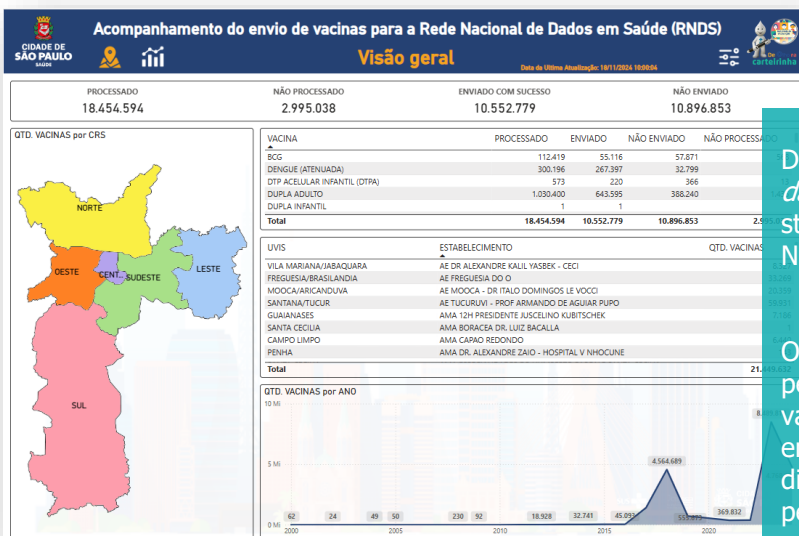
CIDADE DE SÃO PAULO SAÚDE

Acompanhamento do envio de vacinas para a Rede Nacional de Dados em Saúde (RNDS)

Visão geral

Data da Última Atualização: 18/11/2024 10:00:04

carteirinha

| PROCESSADO | NÃO PROCESSADO | ENVIADO COM SUCESSO | NÃO ENVIADO |
|---|---|---|---|
| 18.454.594 | 2.995.038 | 10.552.779 | 10.896.853 |

QTD. VACINAS por CRS

NORTE
OESTE
CENT.
SUDESTE
LESTE
SUL

| VACINA | PROCESSADO | ENVIADO | NÃO ENVIADO | NÃO PROCESSADO |
|---|---|---|---|---|
| BCG | 112.419 | 55.116 | 57.871 | |
| DENGUE (ATENUADA) | 300.196 | 267.397 | 32.799 | |
| DTP ACELULAR INFANTIL (DTPA) | 573 | 220 | 366 | |
| DUPLA ADULTO | 1.030.400 | 643.595 | 388.240 | |
| DUPLA INFANTIL | 1 | 1 | | |
| Total | 18.454.594 | 10.552.779 | 10.896.853 | 2.9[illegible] |

| UVIS | ESTABELECIMENTO | QTD. VACINAS |
|---|---|---|
| VILA MARIANA/JABAQUARA | AE DR ALEXANDRE KALIL YASBEK - CECI | |
| FREGUESIA/BRASILANDIA | AE FREGUESIA DO O | |
| MOOCA/ARICANDUVA | AE MOOCA - DR ITALO DOMINGOS LE VOCCI | |
| SANTANA/TUCUR | AE TUCURUVI - PROF ARMANDO DE AGUIAR PUPO | |
| GUAIANASES | AMA 12H PRESIDENTE JUSCELINO KUBITSCHEK | |
| SANTA CECILIA | AMA BORACEA DR. LUIZ BACALLA | |
| CAMPO LIMPO | AMA CAPAO REDONDO | |
| PENHA | AMA DR. ALEXANDRE ZAIO - HOSPITAL V NHOCUNE | |
| Total | | 21.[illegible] |

QTD. VACINAS por ANO
10 Mi
5 Mi
0 Mi
62 24 49 50 230 92 18.928 32.741 45.093 4.564.689 555.8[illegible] 369.832 8.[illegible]
2000 2005 2010 2015 2020

D
d
st
N

O
p
va
e
di
p